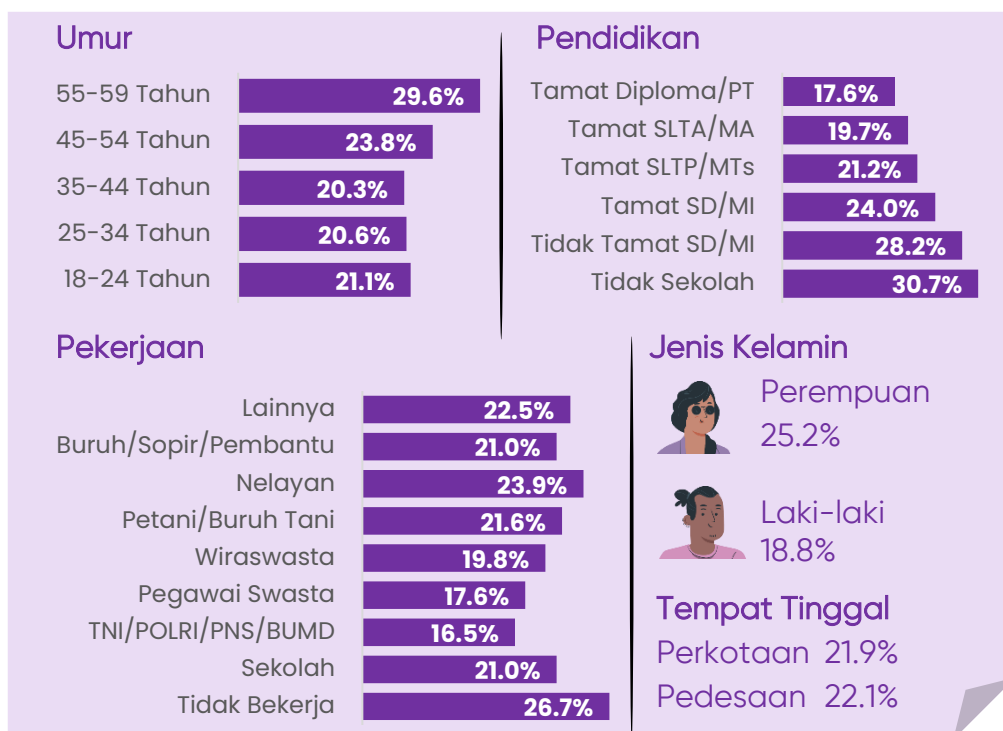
Umur

| | |
|---|---|
| 55-59 Tahun | 29.6% |
| 45-54 Tahun | 23.8% |
| 35-44 Tahun | 20.3% |
| 25-34 Tahun | 20.6% |
| 18-24 Tahun | 21.1% |

Pendidikan

| | |
|---|---|
| Tamat Diploma/PT | 17.6% |
| Tamat SLTA/MA | 19.7% |
| Tamat SLTP/MTs | 21.2% |
| Tamat SD/MI | 24.0% |
| Tidak Tamat SD/MI | 28.2% |
| Tidak Sekolah | 30.7% |

Pekerjaan

| | |
|---|---|
| Lainnya | 22.5% |
| Buruh/Sopir/Pembantu | 21.0% |
| Nelayan | 23.9% |
| Petani/Buruh Tani | 21.6% |
| Wiraswasta | 19.8% |
| Pegawai Swasta | 17.6% |
| TNI/POLRI/PNS/BUMD | 16.5% |
| Sekolah | 21.0% |
| Tidak Bekerja | 26.7% |

Jenis Kelamin

Perempuan 25.2%

Laki-laki 18.8%

Tempat Tinggal

Perkotaan 21.9%

Pedesaan 22.1%